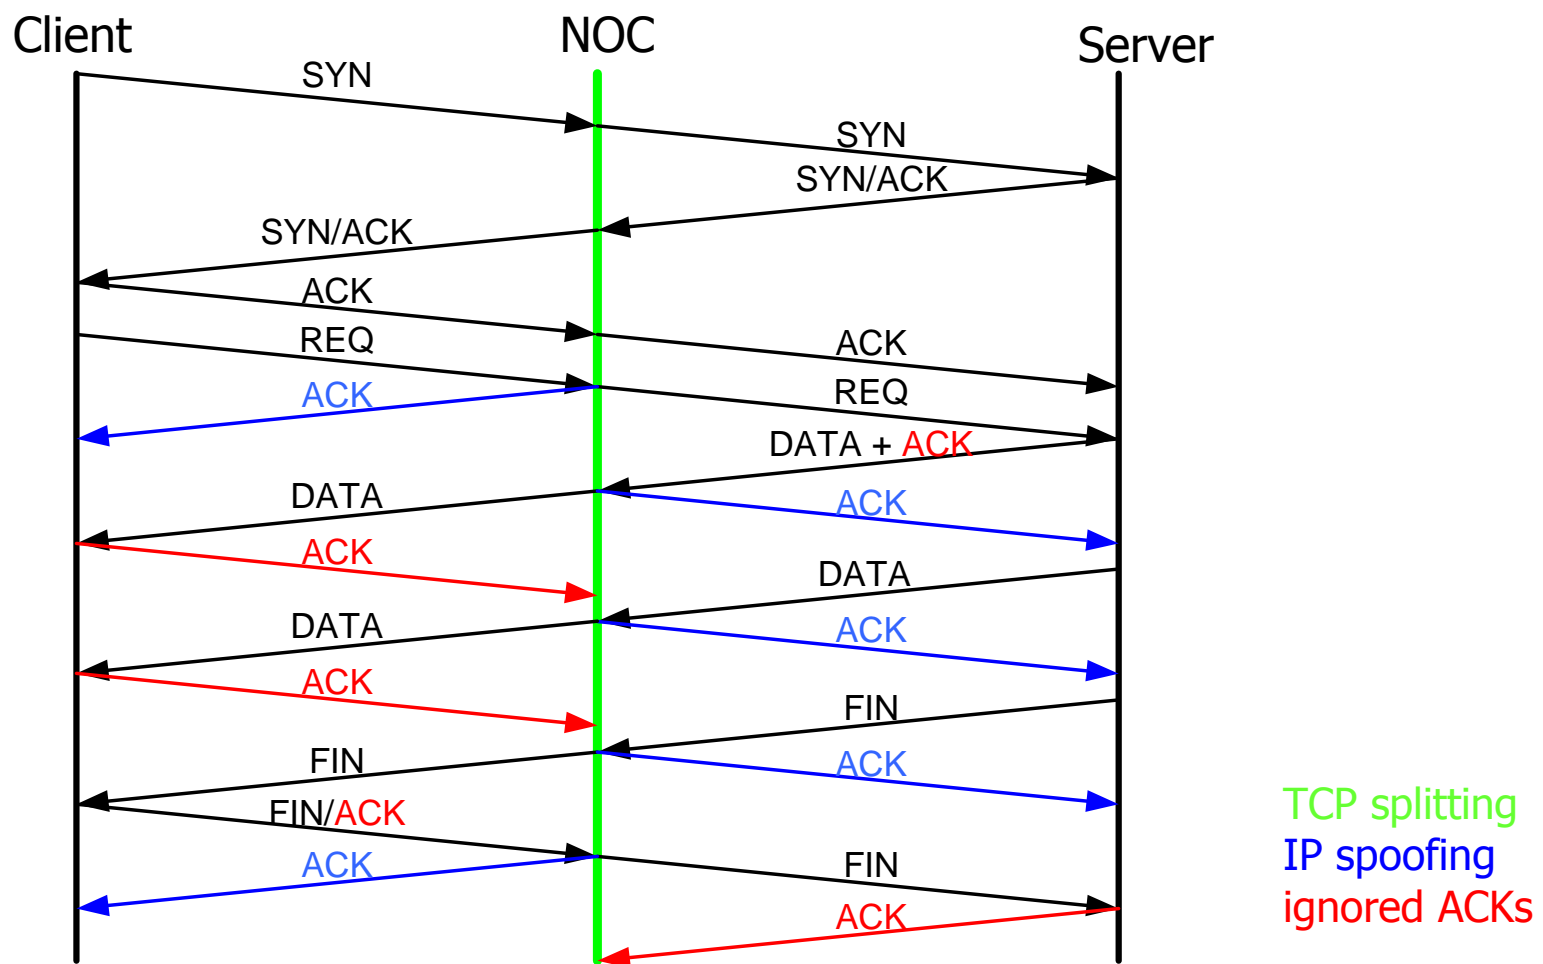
Client

NOC

Server

SYN

SYN

SYN/ACK

SYN/ACK

ACK

REQ

ACK

ACK

REQ

DATA + ACK

DATA

ACK

ACK

DATA

DATA

ACK

ACK

FIN

FIN

ACK

FIN/ACK

ACK

FIN

ACK

TCP splitting
IP spoofing
ignored ACKs